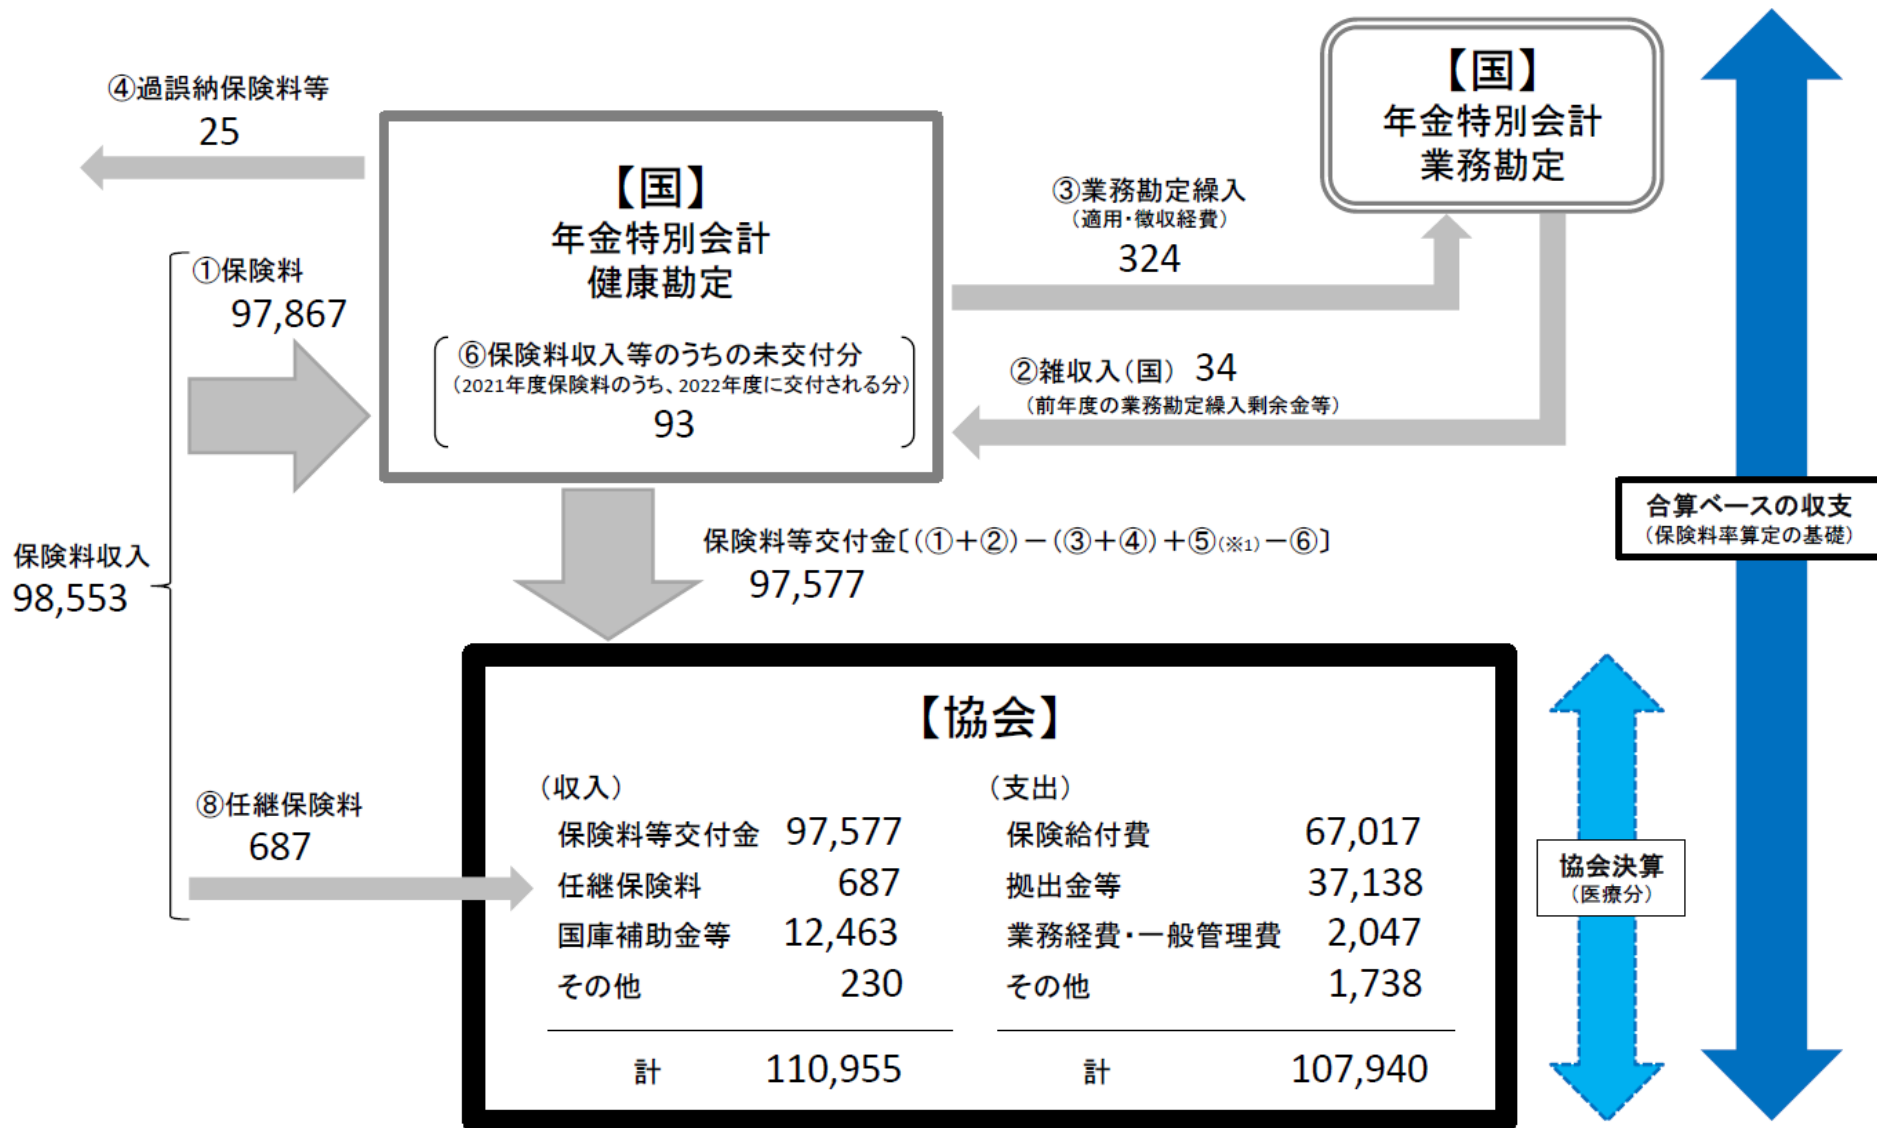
④過誤納保険料等
25

【国】
年金特別会計
健康勘定

⑥保険料収入等のうちの未交付分
（2021年度保険料のうち、2022年度に交付される分）
93

【国】
年金特別会計
業務勘定

③業務勘定繰入
（適用・徴収経費）
324

②雑収入（国） 34
（前年度の業務勘定繰入剰余金等）

①保険料
97,867

保険料収入
98,553

保険料等交付金〔（①＋②）－（③＋④）＋⑤（※1）－⑥〕
97,577

合算ベースの収支
（保険料率算定の基礎）

⑧任継保険料
687

【協会】

（収入）

| | |
|---|---|
| 保険料等交付金 | 97,577 |
| 任継保険料 | 687 |
| 国庫補助金等 | 12,463 |
| その他 | 230 |
| 計 | 110,955 |

（支出）

| | |
|---|---|
| 保険給付費 | 67,017 |
| 拠出金等 | 37,138 |
| 業務経費・一般管理費 | 2,047 |
| その他 | 1,738 |
| 計 | 107,940 |

協会決算
（医療分）